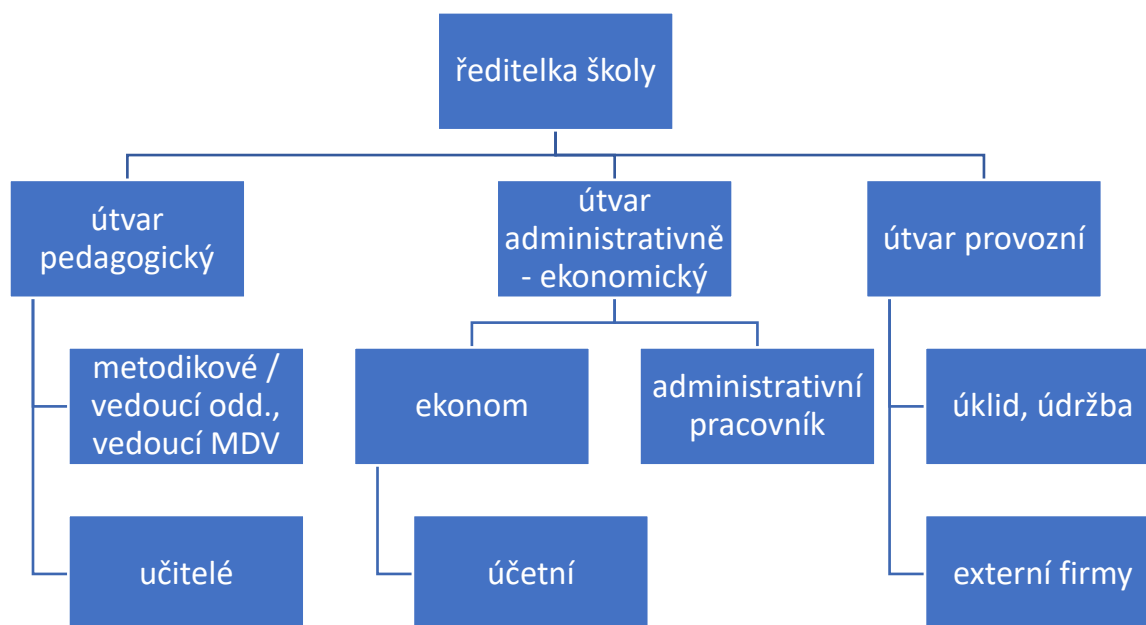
ředitelka školy

útvar pedagogický

útvar administrativně - ekonomický

útvar provozní

metodikové / vedoucí odd., vedoucí MDV

učitelé

ekonom

účetní

administrativní pracovník

úklid, údržba

externí firmy